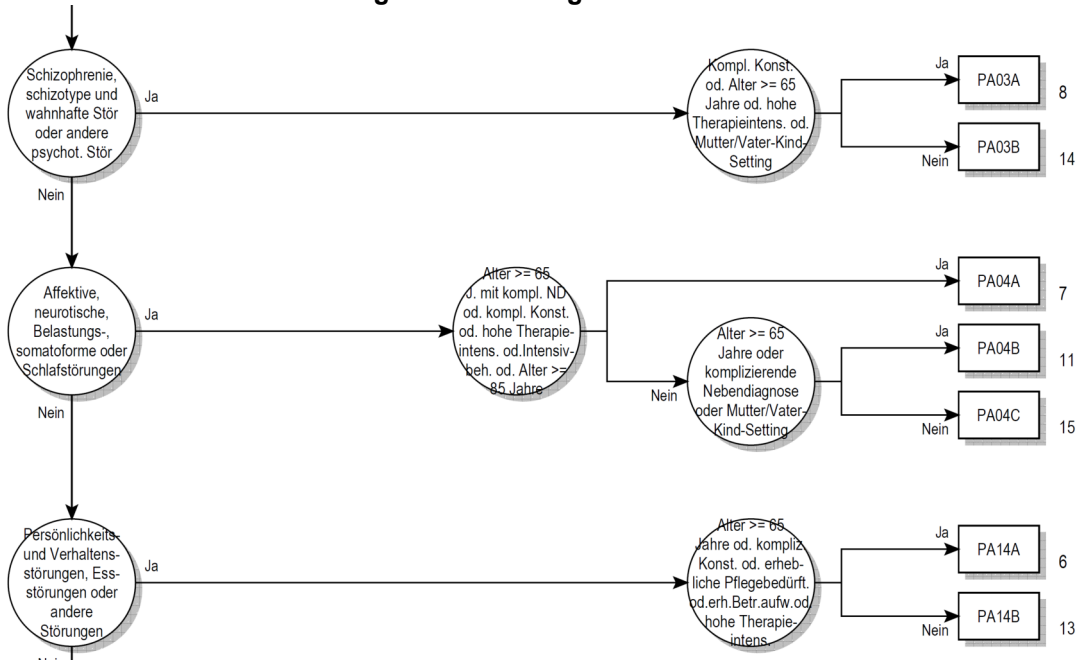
Schizophrenie, schizotype und wahnhafte Stör oder andere psychot. Stör

Ja

Kompl. Konst. od. Alter >= 65 Jahre od. hohe Therapieintens. od. Mutter/Vater-Kind-Setting

Ja

PA03A

8

Nein

PA03B

14

Nein

Affektive, neurotische, Belastungs-, somatoforme oder Schlafstörungen

Ja

Alter >= 65 J. mit kompl. ND od. kompl. Konst. od. hohe Therapieintens. od.Intensivbeh. od. Alter >= 85 Jahre

Ja

PA04A

7

Nein

Alter >= 65 Jahre oder komplizierende Nebendiagnose oder Mutter/Vater-Kind-Setting

Ja

PA04B

11

Nein

PA04C

15

Nein

Persönlichkeits- und Verhaltensstörungen, Essstörungen oder andere Störungen

Ja

Alter >= 65 Jahre od. kompliz Konst. od. erhebliche Pflegebedürft. od.erh.Betr.aufw.od. hohe Therapieintens.

Ja

PA14A

6

Nein

PA14B

13

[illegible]